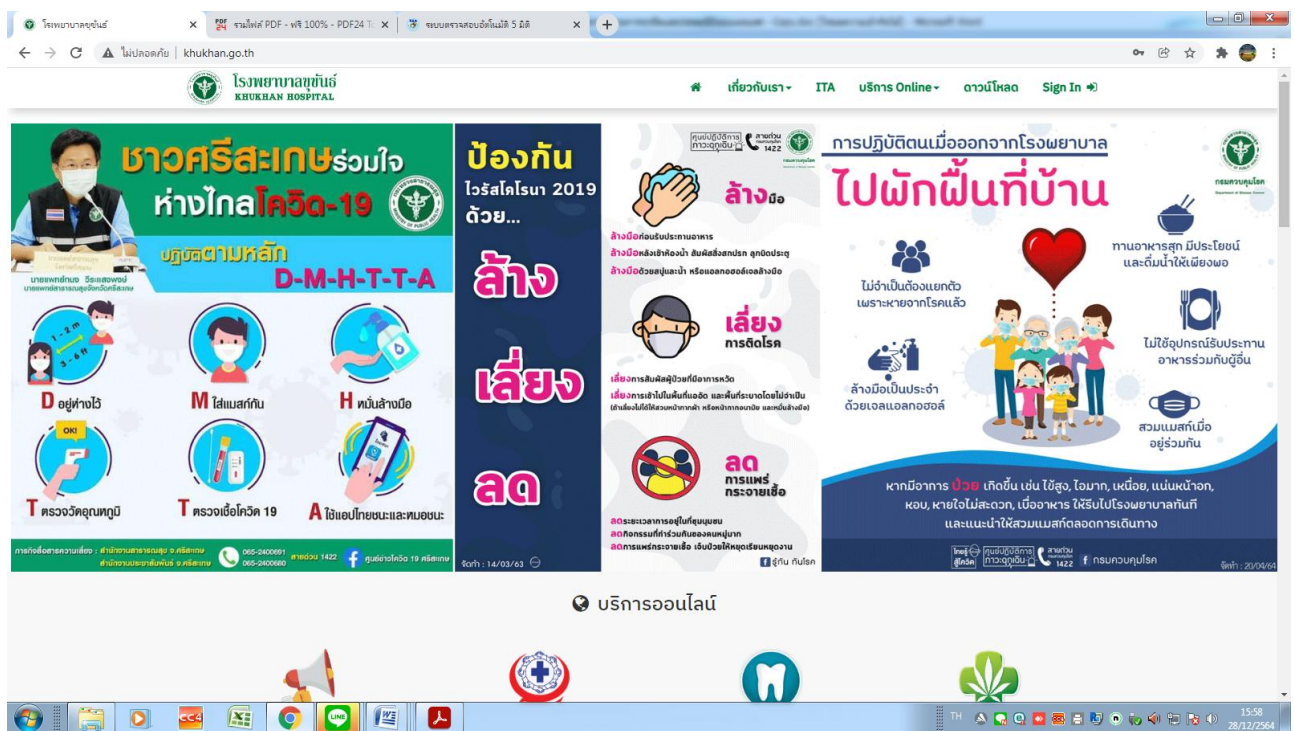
โรงพยาบาลขุขันธ์ ×
รวมไฟล์ PDF - ฟรี 100% - PDF24 T ×
ระบบตรวจสอบอัตโนมัติ 5 มิติ ×
+

ไม่ปลอดภัย | khukhan.go.th

โรงพยาบาลขุขันธ์
KHUKHAN HOSPITAL

เกี่ยวกับเรา ITA บริการ Online ดาวน์โหลด Sign In

ชาวศรีสะเกษร่วมใจ
ห่างไกลโควิด-19
ปฏิบัติตามหลัก
D-M-H-T-T-A
นายแพทย์สำนักงานสาธารณสุขจังหวัดศรีสะเกษ
1 - 2 m
D อยู่ห่างไว้
M ใส่แมสก์กัน
H หมั่นล้างมือ
OK!
T ตรวจวัดอุณหภูมิ
T ตรวจเชื้อโควิด 19
A ใช้แอปไทยชนะและหมอชนะ
065-2400691
065-2400680
สายด่วน 1422
ศูนย์ข่าวโควิด 19 ศรีสะเกษ

ป้องกัน
ไวรัสโคโรนา 2019
ด้วย...
ล้าง
เลี่ยง
ลด
จัดทำ : 14/03/63

ศูนย์ปฏิบัติการภาวะฉุกเฉิน
สายด่วน 1422
ล้างมือ
ล้างมือก่อนรับประทานอาหาร
ล้างมือหลังเข้าห้องน้ำ สัมผัสสิ่งสกปรก ลูกบิดประตู
ล้างมือด้วยสบู่และน้ำ หรือแอลกอฮอล์เจลล้างมือ
เลี่ยง
การติดโรค
เลี่ยงการสัมผัสผู้ป่วยที่มีอาการหวัด
เลี่ยงการเข้าไปในพื้นที่แออัด และพื้นที่ระบาดโดยไม่จำเป็น
ลด
การแพร่กระจายเชื้อ
ลดระยะเวลาการอยู่ในที่ชุมชน
ลดกิจกรรมที่ทำร่วมกับคนหมู่มาก
ลดการแพร่กระจายเชื้อ เจ็บป่วยให้หยุดเรียนหยุดงาน
รู้ทัน ทันโรค

การปฏิบัติตนเมื่อออกจากโรงพยาบาล
ไปพักฟื้นที่บ้าน
กรมควบคุมโรค
ไม่จำเป็นต้องแยกตัว เพราะหายจากโรคแล้ว
ทานอาหารสุก มีประโยชน์ และดื่มน้ำให้เพียงพอ
ไม่ใช้อุปกรณ์รับประทานอาหารร่วมกับผู้อื่น
ล้างมือเป็นประจำ ด้วยเจลแอลกอฮอล์
สวมแมสก์เมื่ออยู่ร่วมกัน
หากมีอาการ ป่วย เกิดขึ้น เช่น ไข้สูง, ไอมาก, เหนื่อย, แน่นหน้าอก, หอบ, หายใจไม่สะดวก, เบื่ออาหาร ให้รีบไปโรงพยาบาลทันที และแนะนำให้สวมแมสก์ตลอดการเดินทาง
ไทยรู้สู้โควิด ศูนย์ปฏิบัติการภาวะฉุกเฉิน สายด่วน 1422 กรมควบคุมโรค
จัดทำ : 20/04/64

บริการออนไลน์

TH 15:58 28/12/2564